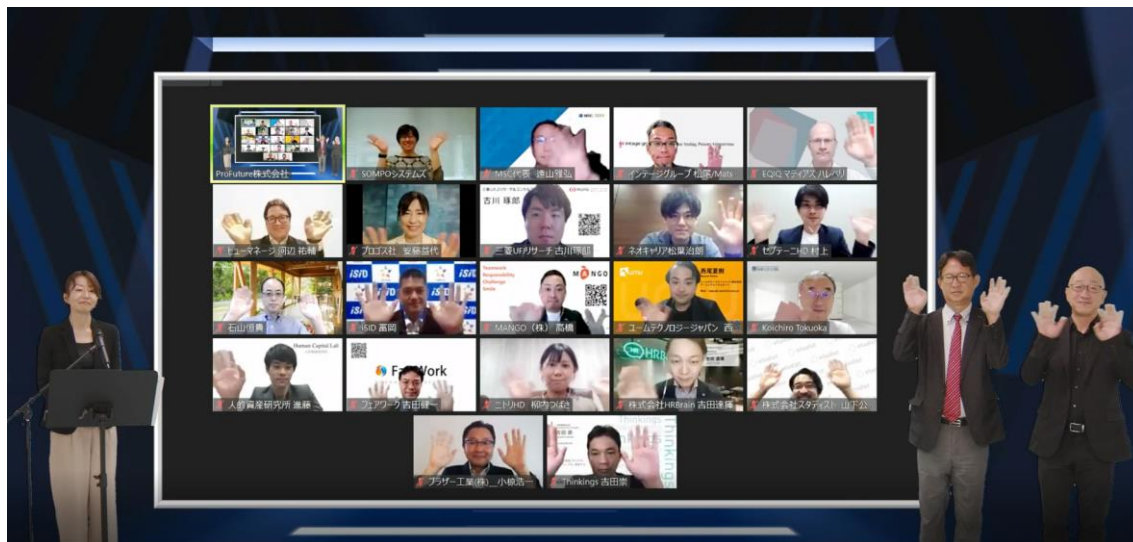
ProFuture株式会社

SOMPOシステムズ

MSC代表 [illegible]

インテージグループ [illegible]

EQIQ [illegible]

ヒューマネージ 河辺 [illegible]

プロゴス社 安藤益代

吉川 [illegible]

三菱UFJリサーチ 吉川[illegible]

ネオキャリア 松葉治朗

セプテーニHD 村上

石山恒貴

ISID ISID ISID

ISID 富岡

Teamwork Responsibility Challenge Smile

MANGO

MANGO（株）高橋

ユームテクノロジージャパン 西

Koichiro Tokuoka

Human Capital Lab

人的資産研究所 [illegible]

FairWork

フェアワーク 吉田 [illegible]

ニトリHD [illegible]

HRB

株式会社HRBrain 吉田 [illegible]

株式会社スタディスト 山下 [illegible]

ブラザー工業(株)_小 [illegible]

thinkings

Thinkings 吉田 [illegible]